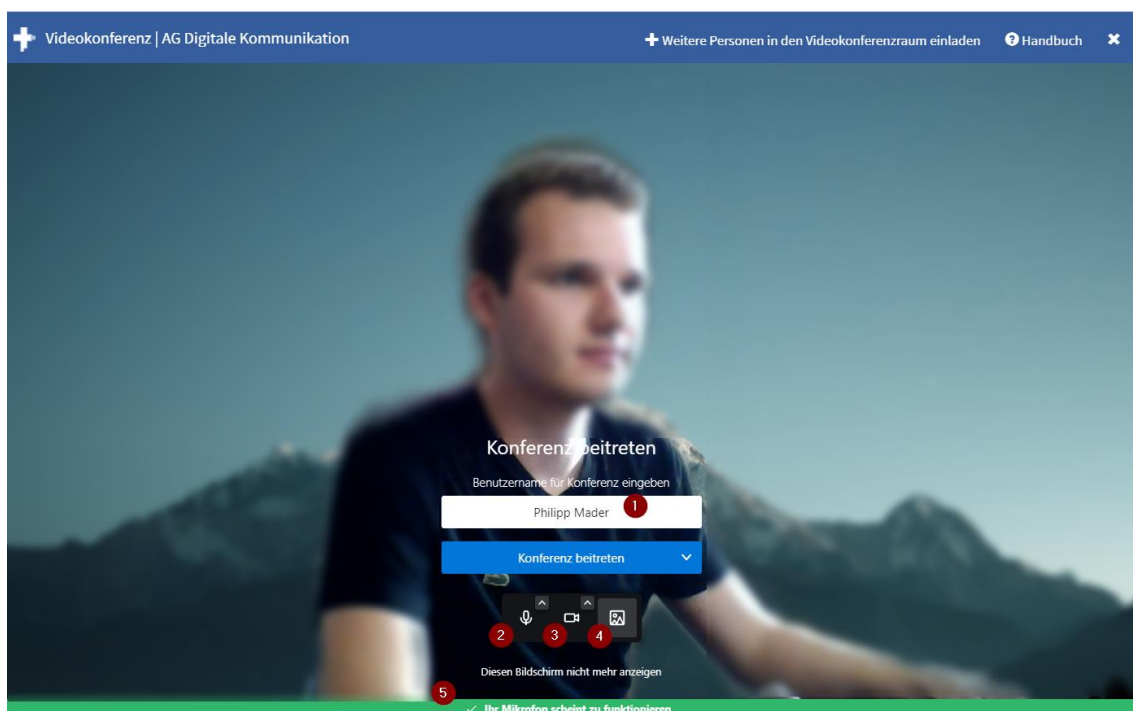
Videokonferenz | AG Digitale Kommunikation

Weitere Personen in den Videokonferenzraum einladen

Handbuch

Konferenz beitreten

Benutzername für Konferenz eingeben

Philipp Mader

1

Konferenz beitreten

2

3

4

Diesen Bildschirm nicht mehr anzeigen

5

Ihr Mikrofon scheint zu funktionieren